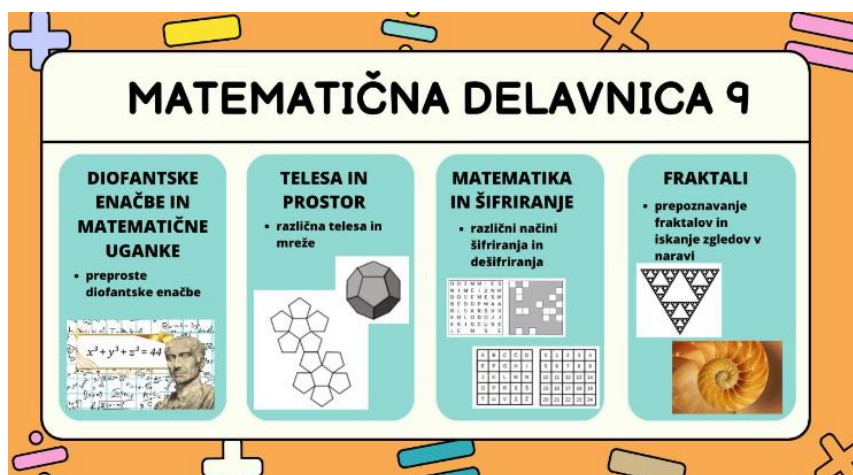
MATEMATIČNA DELAVNICA 9

DIOFANTSKE ENAČBE IN MATEMATIČNE UGANKE

• preproste diofantske enačbe

$x^3+y^3+z^3=44$

TELESA IN PROSTOR

• različna telesa in mreže

MATEMATIKA IN ŠIFRIRANJE

• različni načini šifriranja in dešifriranja

FRAKTALI

• prepoznavanje fraktalov in iskanje zgledov v naravi